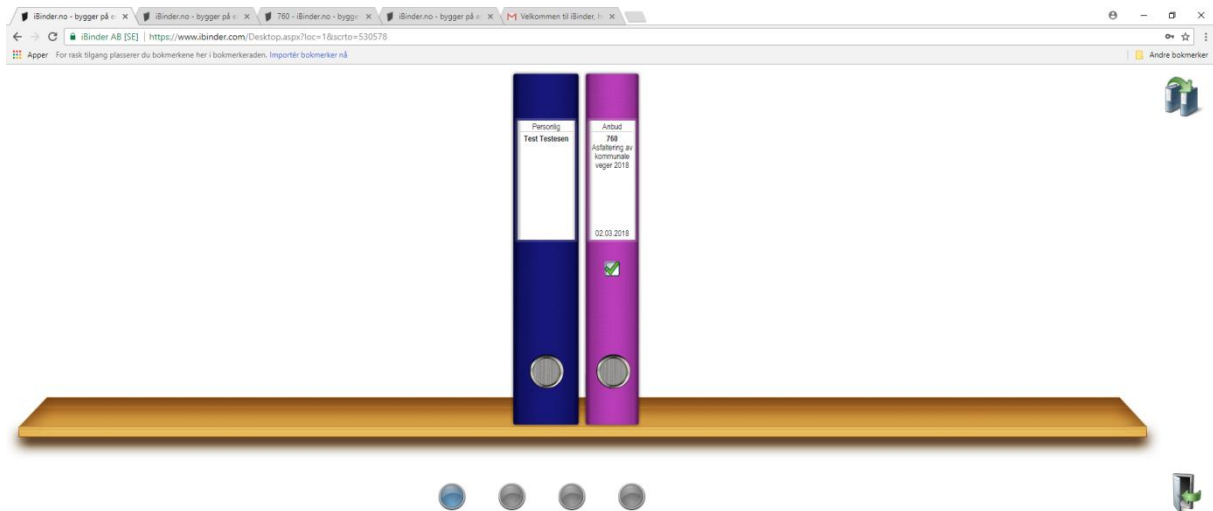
iBinder.no - bygger på e ×
iBinder.no - bygger på e ×
760 - iBinder.no - bygg ×
iBinder.no - bygger på e ×
Velkommen til iBinder. h ×

iBinder AB [SE] | https://www.ibinder.com/Desktop.aspx?loc=1&scrto=530578

Apper For rask tilgang plasserer du bokmerkene her i bokmerkeraden. Importér bokmerker nå

Andre bokmerker

Personlig
Test Testesen

Anbud
760
Asfaltering av kommunale veger 2018
02.03.2018